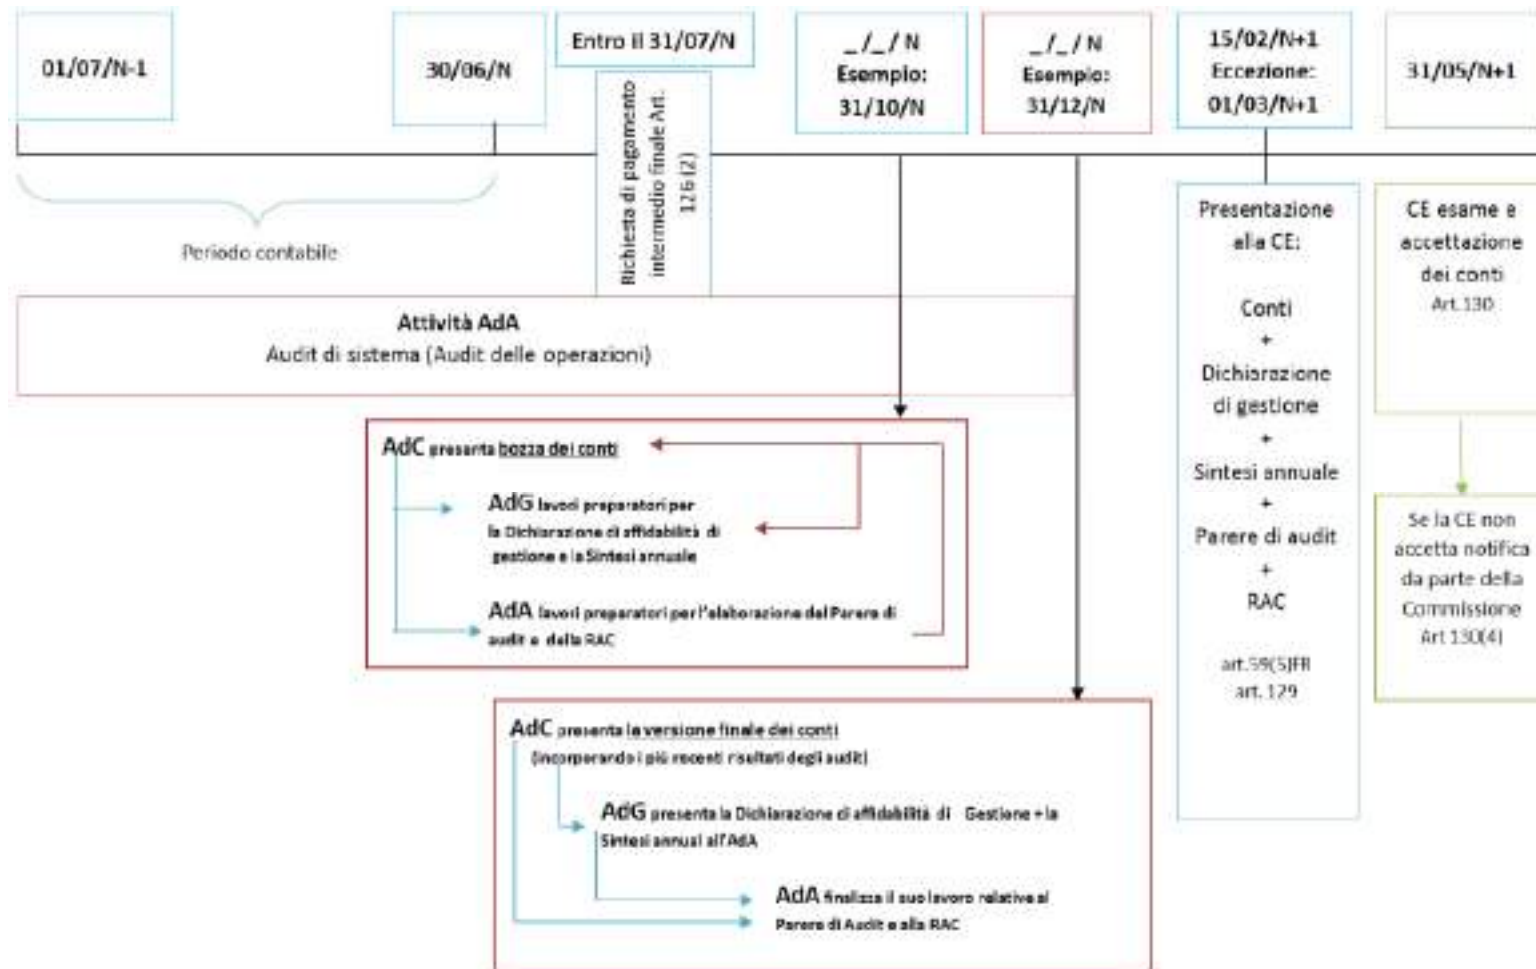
01/07/N-1

30/06/N

Entro il 31/07/N

Richiesta di pagamento intermedio finale Art. 126 (2)

_/_/ N
Esempio:
31/10/N

_/_/ N
Esempio:
31/12/N

15/02/N+1
Eccezione:
01/03/N+1

31/05/N+1

Periodo contabile

Attività AdA
Audit di sistema (Audit delle operazioni)

AdC presenta bozza dei conti

AdG lavori preparatori per la Dichiarazione di affidabilità di gestione e la Sintesi annuale

AdA lavori preparatori per l'elaborazione del Parere di audit e della RAC

AdC presenta la versione finale dei conti (incorporando i più recenti risultati degli audit)

AdG presenta la Dichiarazione di affidabilità di Gestione + la Sintesi annual all'AdA

AdA finalizza il suo lavoro relativo al Parere di Audit e alla RAC

Presentazione alla CE:

Conti
+
Dichiarazione di gestione
+
Sintesi annuale
+
Parere di audit
+
RAC

art.59(5)FR
art. 129

CE esame e accettazione dei conti
Art.130

Se la CE non accetta notifica da parte della Commissione
Art 130(4)